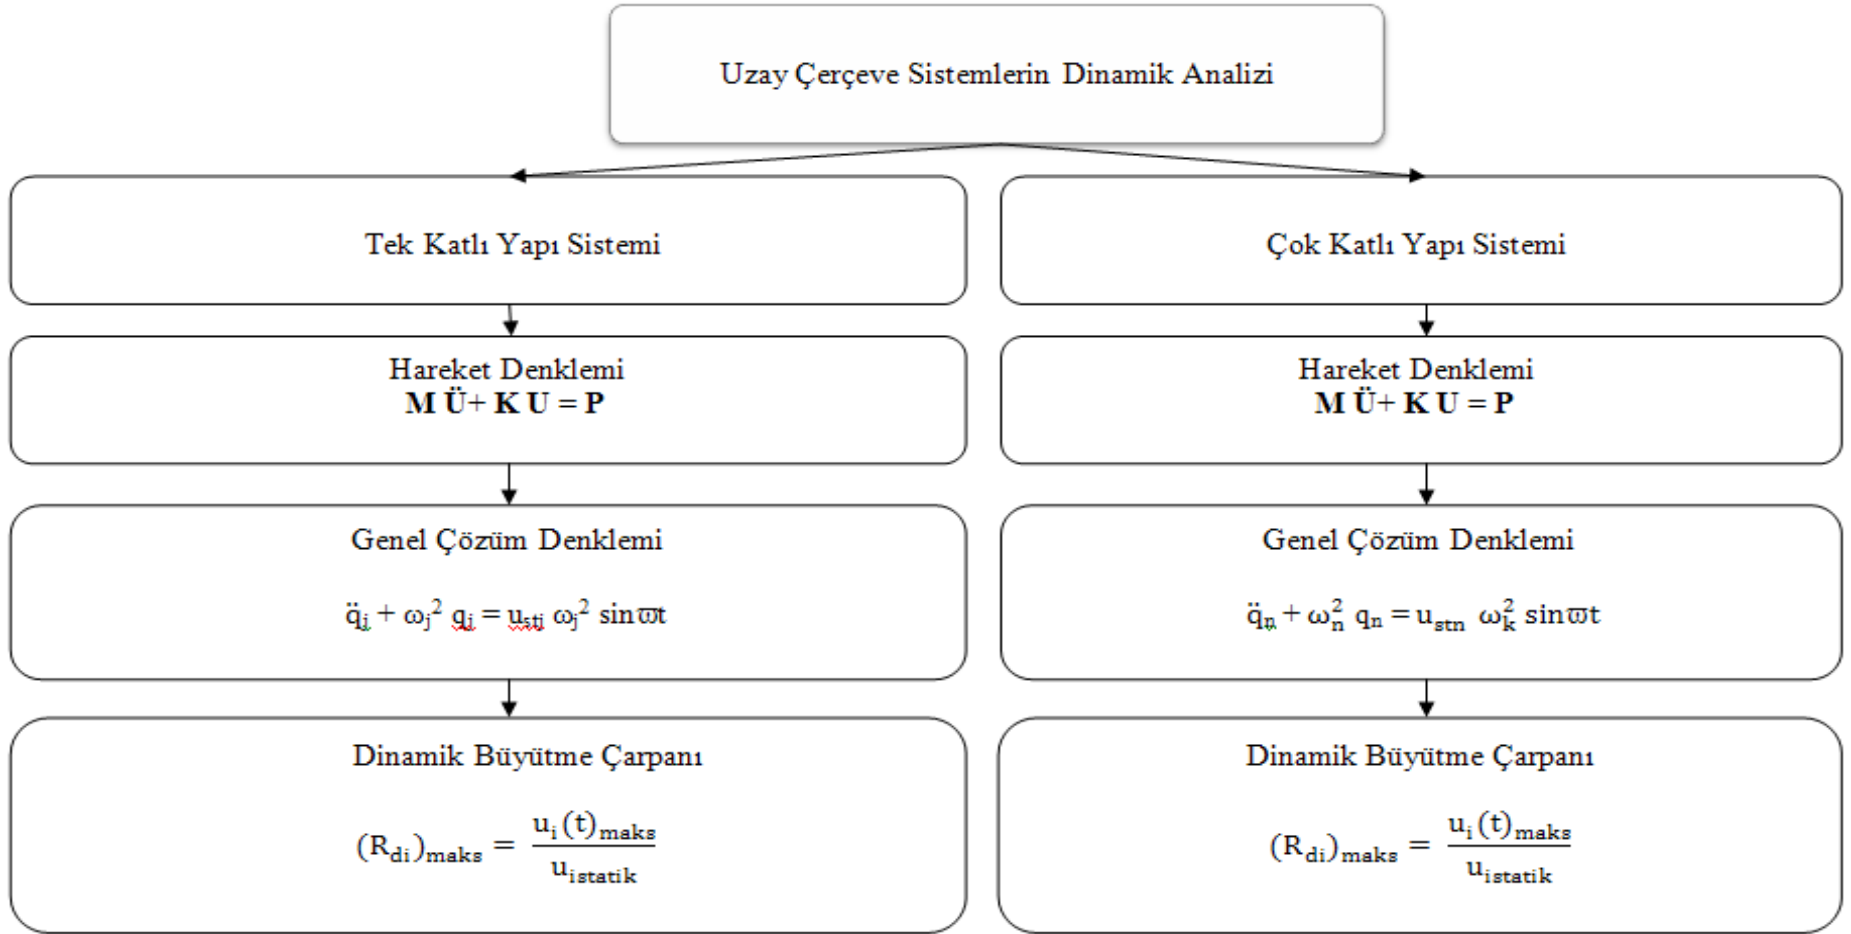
Uzay Çerçeve Sistemlerin Dinamik Analizi

Tek Katlı Yapı Sistemi

Hareket Denklemi
**M Ü+ K U = P**

Genel Çözüm Denklemi

$\ddot{q}_j + \omega_j^2 q_j = u_{stj} \omega_j^2 \sin\varpi t$

Dinamik Büyütme Çarpanı

$(R_{di})_{maks} = \frac{u_i(t)_{maks}}{u_{istatik}}$

Çok Katlı Yapı Sistemi

Hareket Denklemi
**M Ü+ K U = P**

Genel Çözüm Denklemi

$\ddot{q}_n + \omega_n^2 q_n = u_{stn} \omega_k^2 \sin\varpi t$

Dinamik Büyütme Çarpanı

$(R_{di})_{maks} = \frac{u_i(t)_{maks}}{u_{istatik}}$